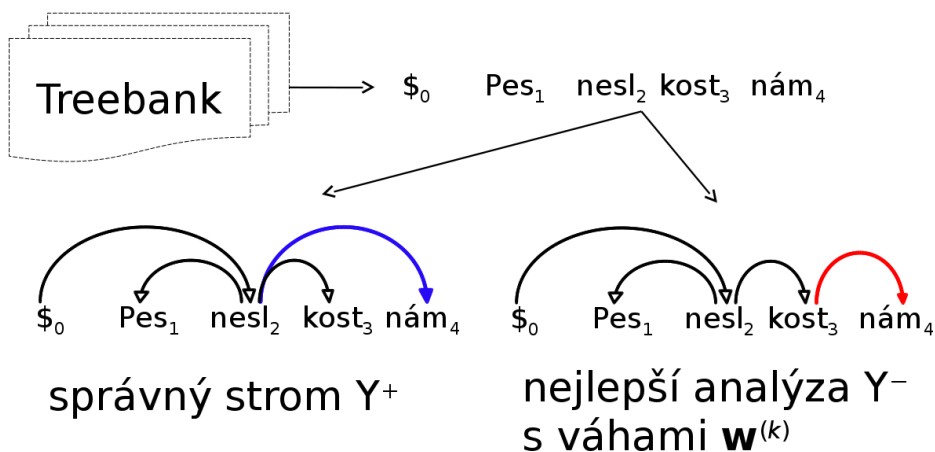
Treebank

$\$_0$ $\text{Pes}_1$ $\text{nesl}_2$ $\text{kost}_3$ $\text{nám}_4$

$\$_0$ $\text{Pes}_1$ $\text{nesl}_2$ $\text{kost}_3$ $\text{nám}_4$

$\$_0$ $\text{Pes}_1$ $\text{nesl}_2$ $\text{kost}_3$ $\text{nám}_4$

správný strom $Y^+$

nejlepší analýza $Y^-$ s váhami $\mathbf{w}^{(k)}$